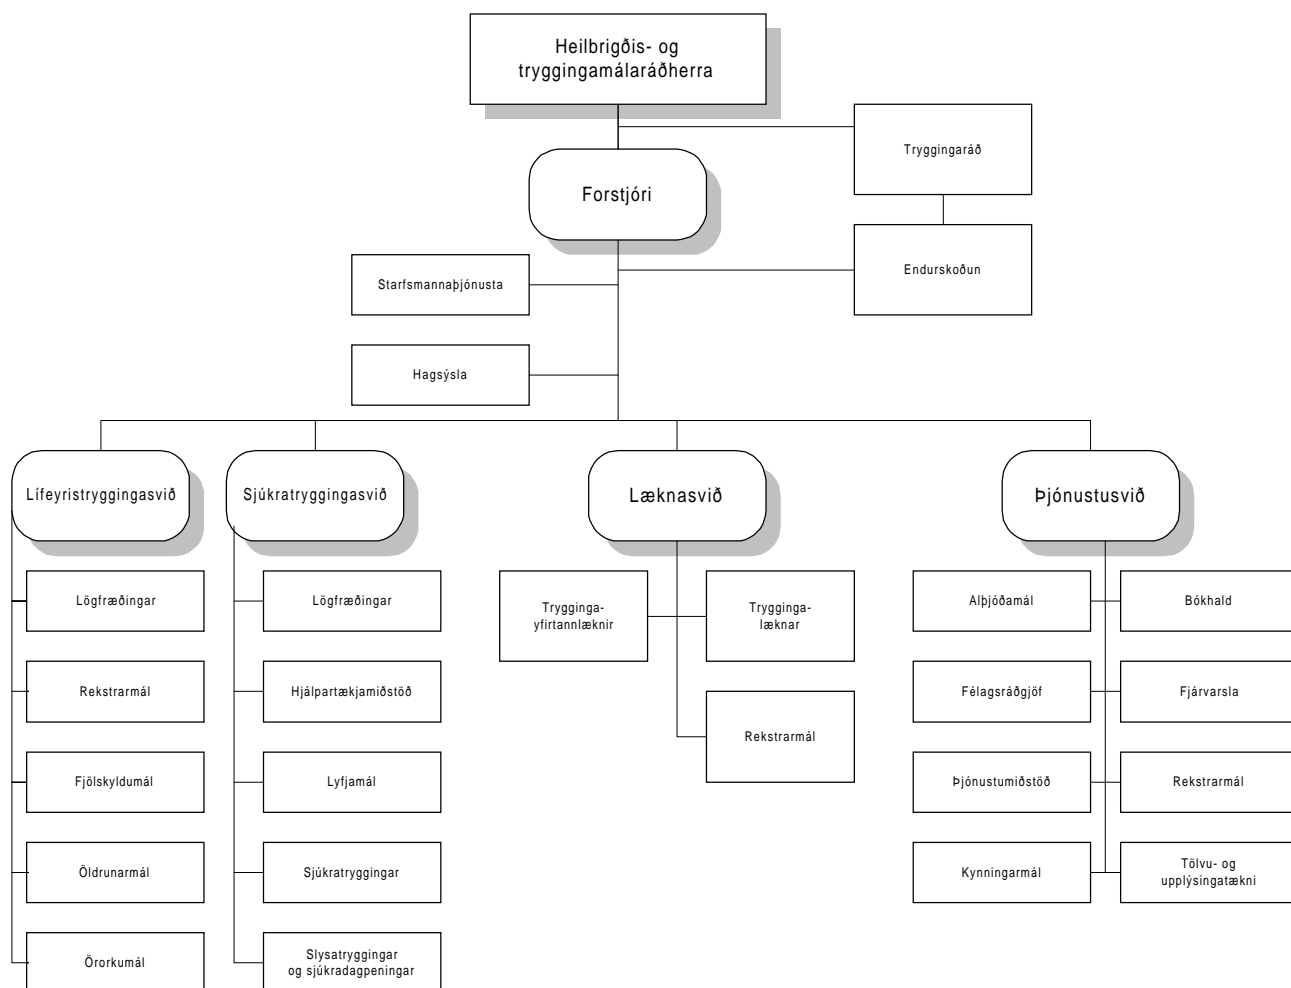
Heilbrigðis- og tryggingamálaráðherra

Tryggingaráð

Forstjóri

Endurskoðun

Starfsmannaþjónusta

Hagsýsla

Lífeyristryggingasvið

Sjúkratryggingasvið

Læknasvið

Þjónustusvið

Lögfræðingar

Rekstrarmál

Fjölskyldumál

Öldrunarmál

Örorkumál

Lögfræðingar

Hjálpartækjamiðstöð

Lyfjamál

Sjúkratryggingar

Slysatryggingar og sjúkradagpeningar

Trygginga-yfirtannlæknir

Trygginga-læknar

Rekstrarmál

Alþjóðamál

Bókhald

Félagsráðgjöf

Fjárvarsla

Þjónustumiðstöð

Rekstrarmál

Kynningarmál

Tölvu- og upplýsingatækni